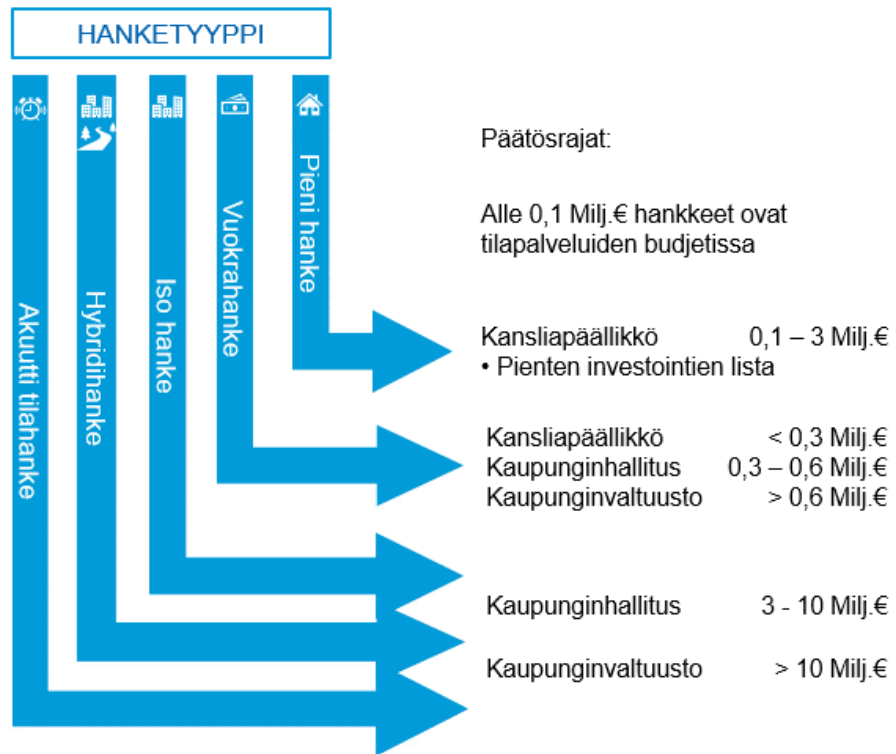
HANKETYYPPI

Akuutti tilahanke

Hybridihanke

Iso hanke

Vuokrahanke

Pieni hanke

Päätösrajat:

Alle 0,1 Milj.€ hankkeet ovat tilapalveluiden budjetissa

Kansliapäällikkö 0,1 – 3 Milj.€
• Pienten investointien lista

Kansliapäällikkö < 0,3 Milj.€
Kaupunginhallitus 0,3 – 0,6 Milj.€
Kaupunginvaltuusto > 0,6 Milj.€

Kaupunginhallitus 3 - 10 Milj.€

Kaupunginvaltuusto > 10 Milj.€